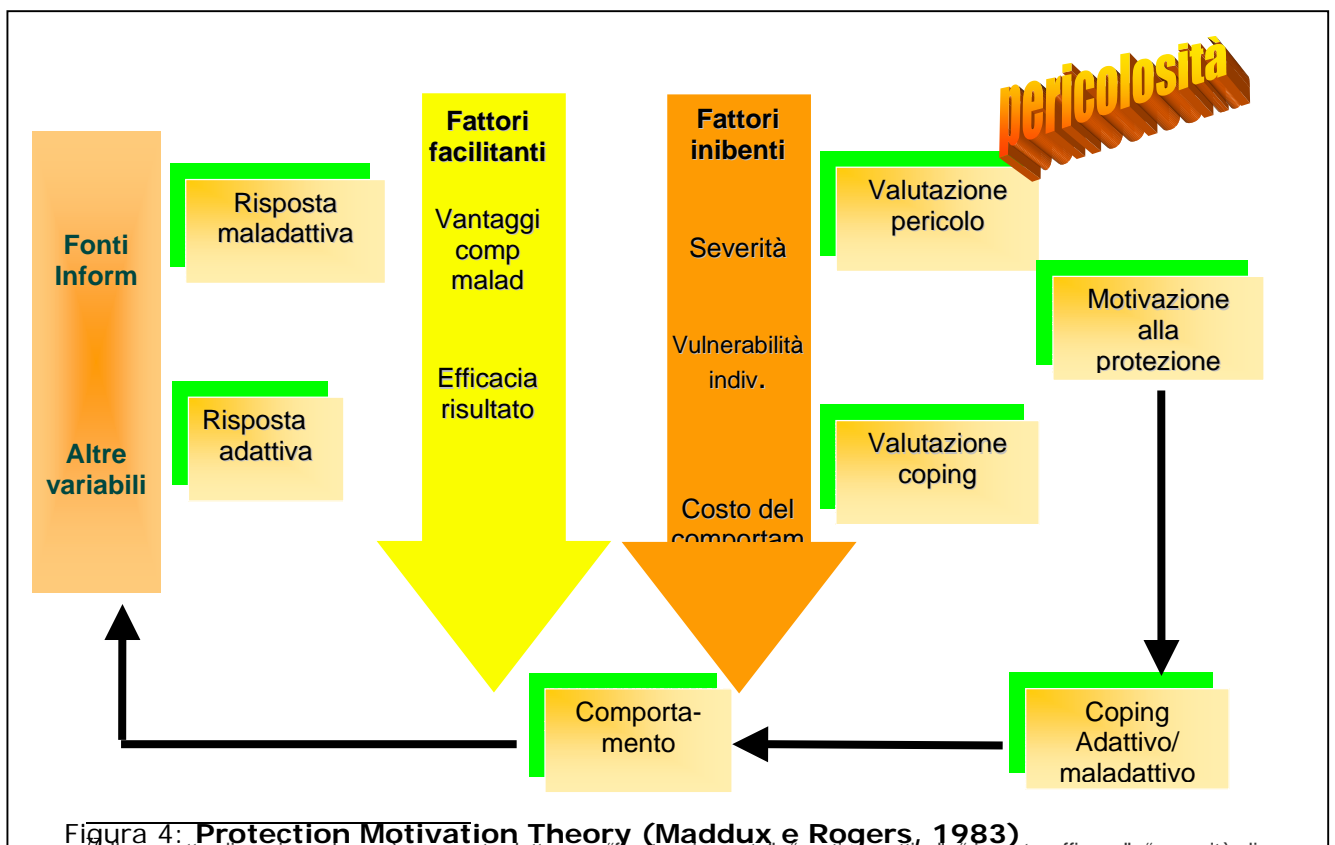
pericolosità

Fonti Inform

Altre variabili

Risposta maladattiva

Risposta adattiva

Fattori facilitanti

Vantaggi comp malad

Efficacia risultato

Fattori inibenti

Severità

Vulnerabilità indiv.

Costo del comportam

Valutazione pericolo

Motivazione alla protezione

Valutazione coping

Coping Adattivo/ maladattivo

Comportamento

Figura 4: Protection Motivation Theory (Maddux e Rogers, 1983)